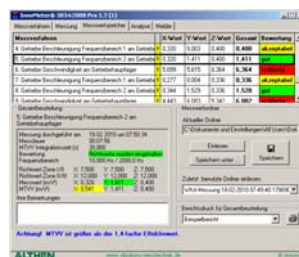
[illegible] 3836 2008 Pro 1.7 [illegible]

Messwerteinst. | Messung | Messwertspeicher | Analyse | Welle

| Messwertreihen | X Wert | Y Wert | Z Wert | Gesamt | Bewertung |
|---|---|---|---|---|---|
| 4. Getriebe Beschleunigung Frequenzbereich 2 am Getriebe | 0,320 | 0,003 | 0,400 | 0,408 | akzeptabel |
| 5. Getriebe Beschleunigung Frequenzbereich 2 am Getriebe | 0,320 | 1,411 | 0,400 | 1,413 | gut |
| 6. Getriebe Geschwindigkeit am Getriebehauptlager | 1,099 | 5,615 | 0,364 | 6,364 | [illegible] |
| 7. Getriebe Beschleunigung Frequenzbereich 2 am Getriebe | 0,277 | 0,004 | 0,336 | 0,336 | akzeptabel |
| 8. Getriebe Beschleunigung Frequenzbereich 2 am Getriebe | 0,344 | 1,529 | 0,336 | 1,528 | gut |
| 9. Getriebe Geschwindigkeit am Getriebehauptlager | 4,443 | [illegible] | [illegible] | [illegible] | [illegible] |

Messwertreihe

5. Getriebe Beschleunigung Frequenzbereich 2 am Getriebehauptlager

Messung durchgeführt am: 18.02.2010 um 07:50:34
Messdauer: 00:07:56
MTVV Integrationszeit [s]: 30,000
Bewertung: Grenzwerte wurden eingehalten
Frequenzbereich: 10,000 Hz / 2000,0 Hz

Richtwert Zone [A] X: 7,500 Y: 7,500 Z: 7,500
Richtwert Zone [B] X: 12,000 Y: 12,000 Z: 12,000
Messwert [m/s²] X: 0,320 Y: 1,411 Z: 0,400
MTVV [m/s²] X: 0,541 Y: 1,411 Z: 0,400

Ihre Bemerkungen:

Messwertdateien

Aktueller Ordner
C:\Dokumente und Einstellungen\All Users\Dok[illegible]

Einlesen | Speichern | Speichern unter...

Zuletzt benutzte Ordner einlesen
WKA-Messung 18-02-2010 07-45-40 17900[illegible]

Berichtslayout für Gesamtbeurteilung
Beispielbericht

Achtung! MTVV ist größer als der 1,4-fache Effektivwert.

ALTHEN